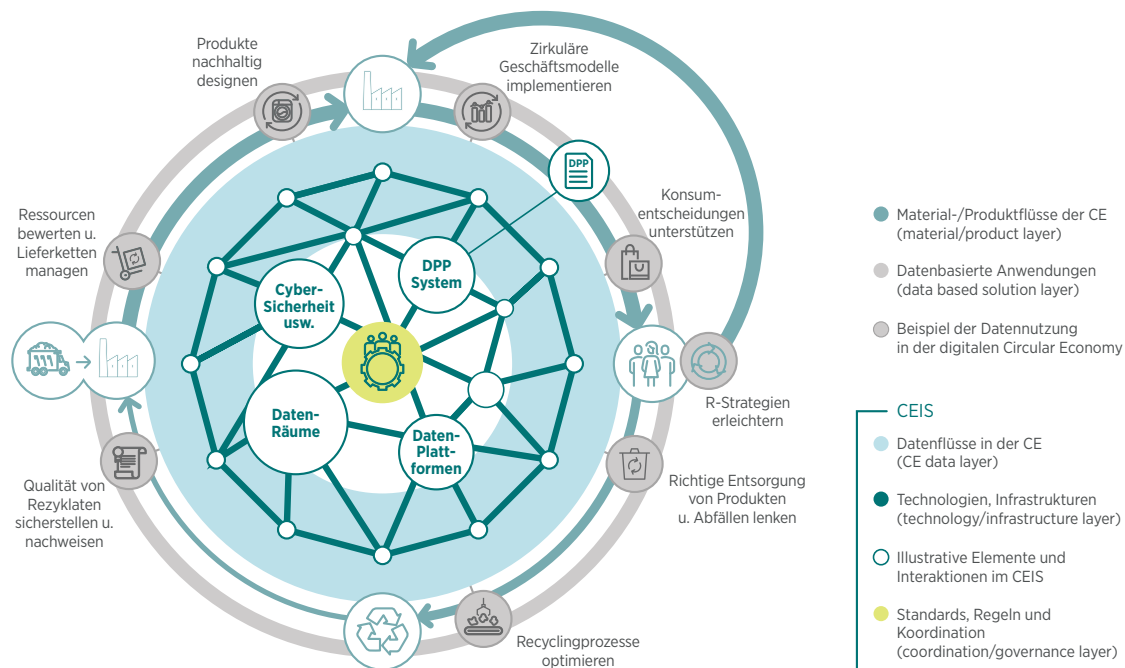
Produkte nachhaltig designen

Zirkuläre Geschäftsmodelle implementieren

DPP

Konsumentscheidungen unterstützen

Ressourcen bewerten u. Lieferketten managen

Cyber-Sicherheit usw.

DPP System

Daten-Räume

Daten-Plattformen

R-Strategien erleichtern

Richtige Entsorgung von Produkten u. Abfällen lenken

Qualität von Rezyklaten sicherstellen u. nachweisen

Recyclingprozesse optimieren

Material-/Produktflüsse der CE (material/product layer)

Datenbasierte Anwendungen (data based solution layer)

Beispiel der Datennutzung in der digitalen Circular Economy

CEIS

Datenflüsse in der CE (CE data layer)

Technologien, Infrastrukturen (technology/infrastructure layer)

Illustrative Elemente und Interaktionen im CEIS

Standards, Regeln und Koordination (coordination/governance layer)